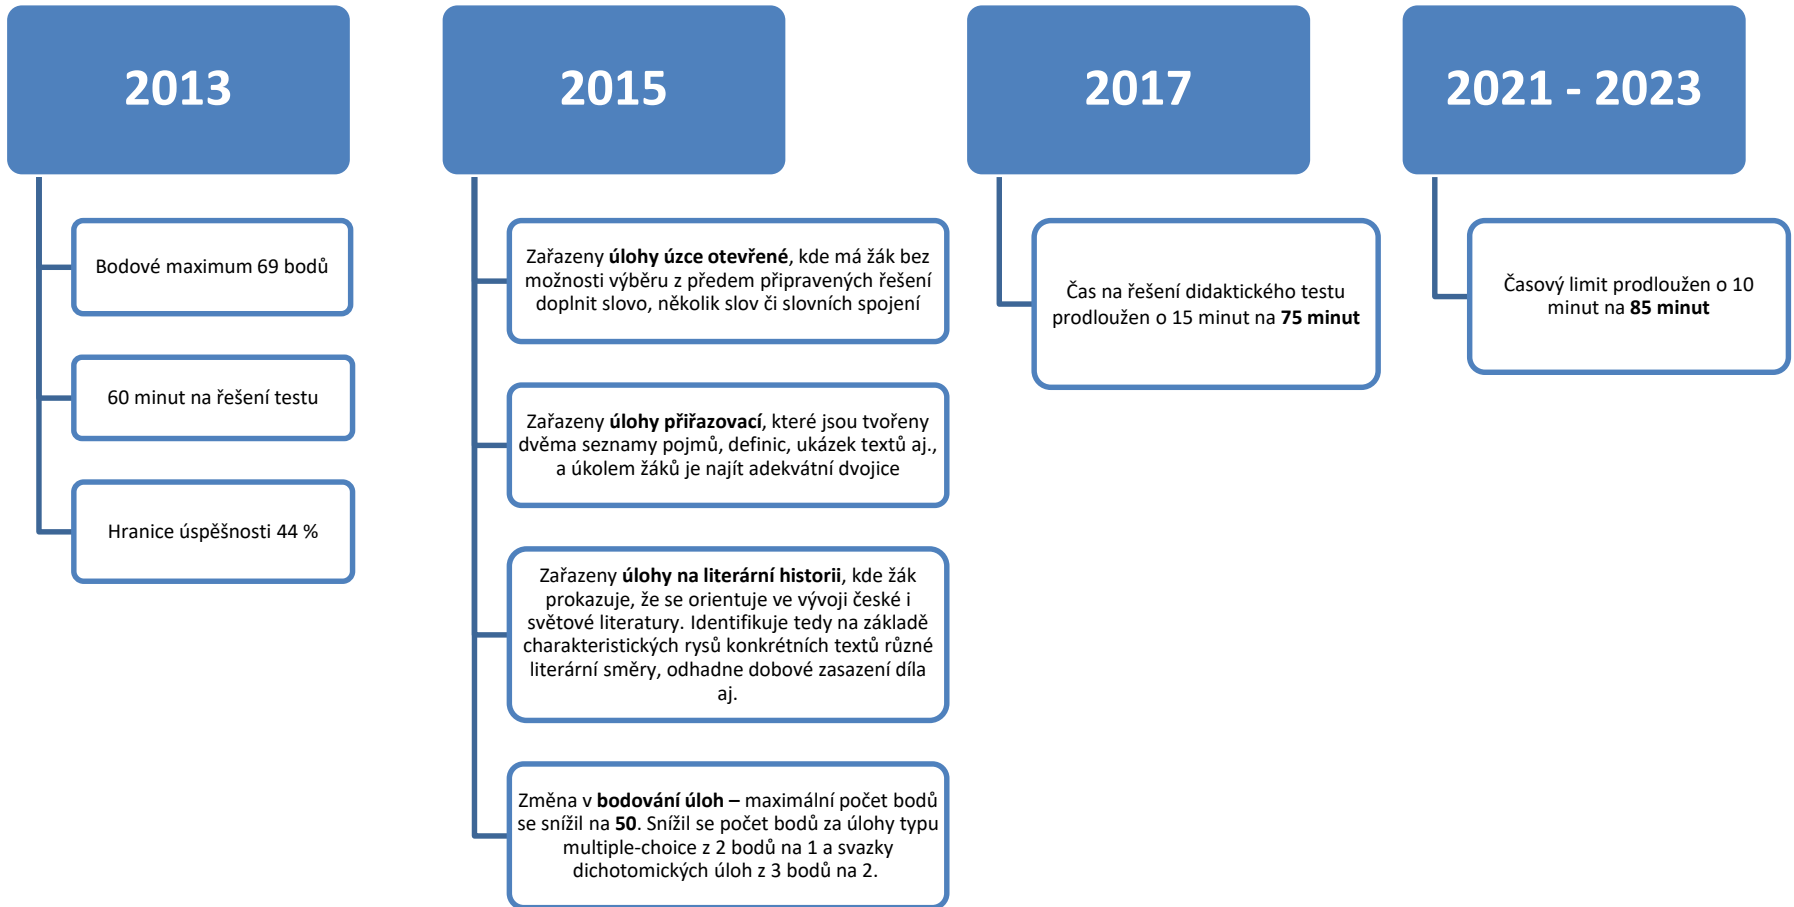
2013

Bodové maximum 69 bodů

60 minut na řešení testu

Hranice úspěšnosti 44 %

2015

Zařazeny **úlohy úzce otevřené**, kde má žák bez možnosti výběru z předem připravených řešení doplnit slovo, několik slov či slovních spojení

Zařazeny **úlohy přiřazovací**, které jsou tvořeny dvěma seznamy pojmů, definic, ukázek textů aj., a úkolem žáků je najít adekvátní dvojice

Zařazeny **úlohy na literární historii**, kde žák prokazuje, že se orientuje ve vývoji české i světové literatury. Identifikuje tedy na základě charakteristických rysů konkrétních textů různé literární směry, odhadne dobové zasazení díla aj.

Změna v **bodování úloh –** maximální počet bodů se snížil na **50**. Snížil se počet bodů za úlohy typu multiple-choice z 2 bodů na 1 a svazky dichotomických úloh z 3 bodů na 2.

2017

Čas na řešení didaktického testu prodloužen o 15 minut na **75 minut**

2021 - 2023

Časový limit prodloužen o 10 minut na **85 minut**